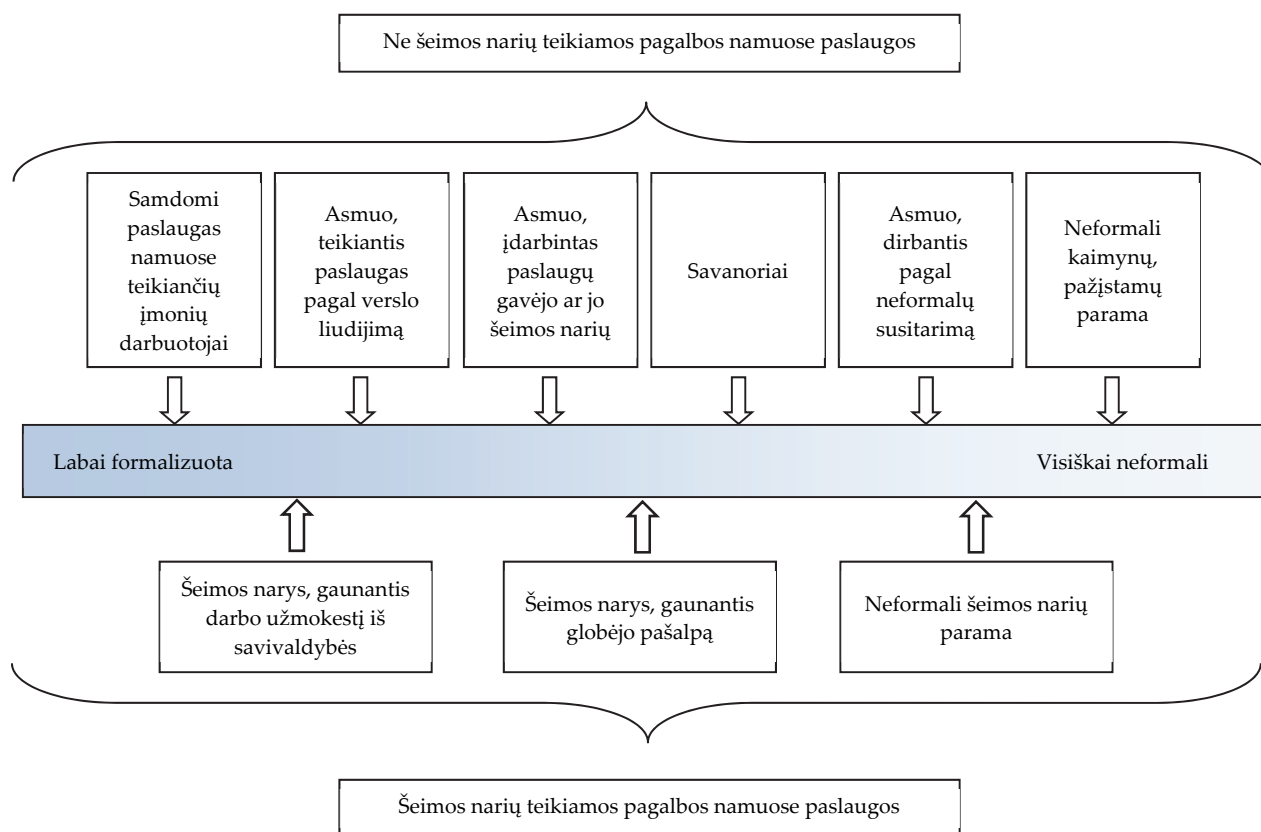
Ne šeimos narių teikiamos pagalbos namuose paslaugos

Samdomi paslaugas namuose teikiančių įmonių darbuotojai

Asmuo, teikiantis paslaugas pagal verslo liudijimą

Asmuo, įdarbintas paslaugų gavėjo ar jo šeimos narių

Savanoriai

Asmuo, dirbantis pagal neformalų susitarimą

Neformali kaimynų, pažįstamų parama

Labai formalizuota

Visiškai neformali

Šeimos narys, gaunantis darbo užmokestį iš savivaldybės

Šeimos narys, gaunantis globėjo pašalpą

Neformali šeimos narių parama

Šeimos narių teikiamos pagalbos namuose paslaugos